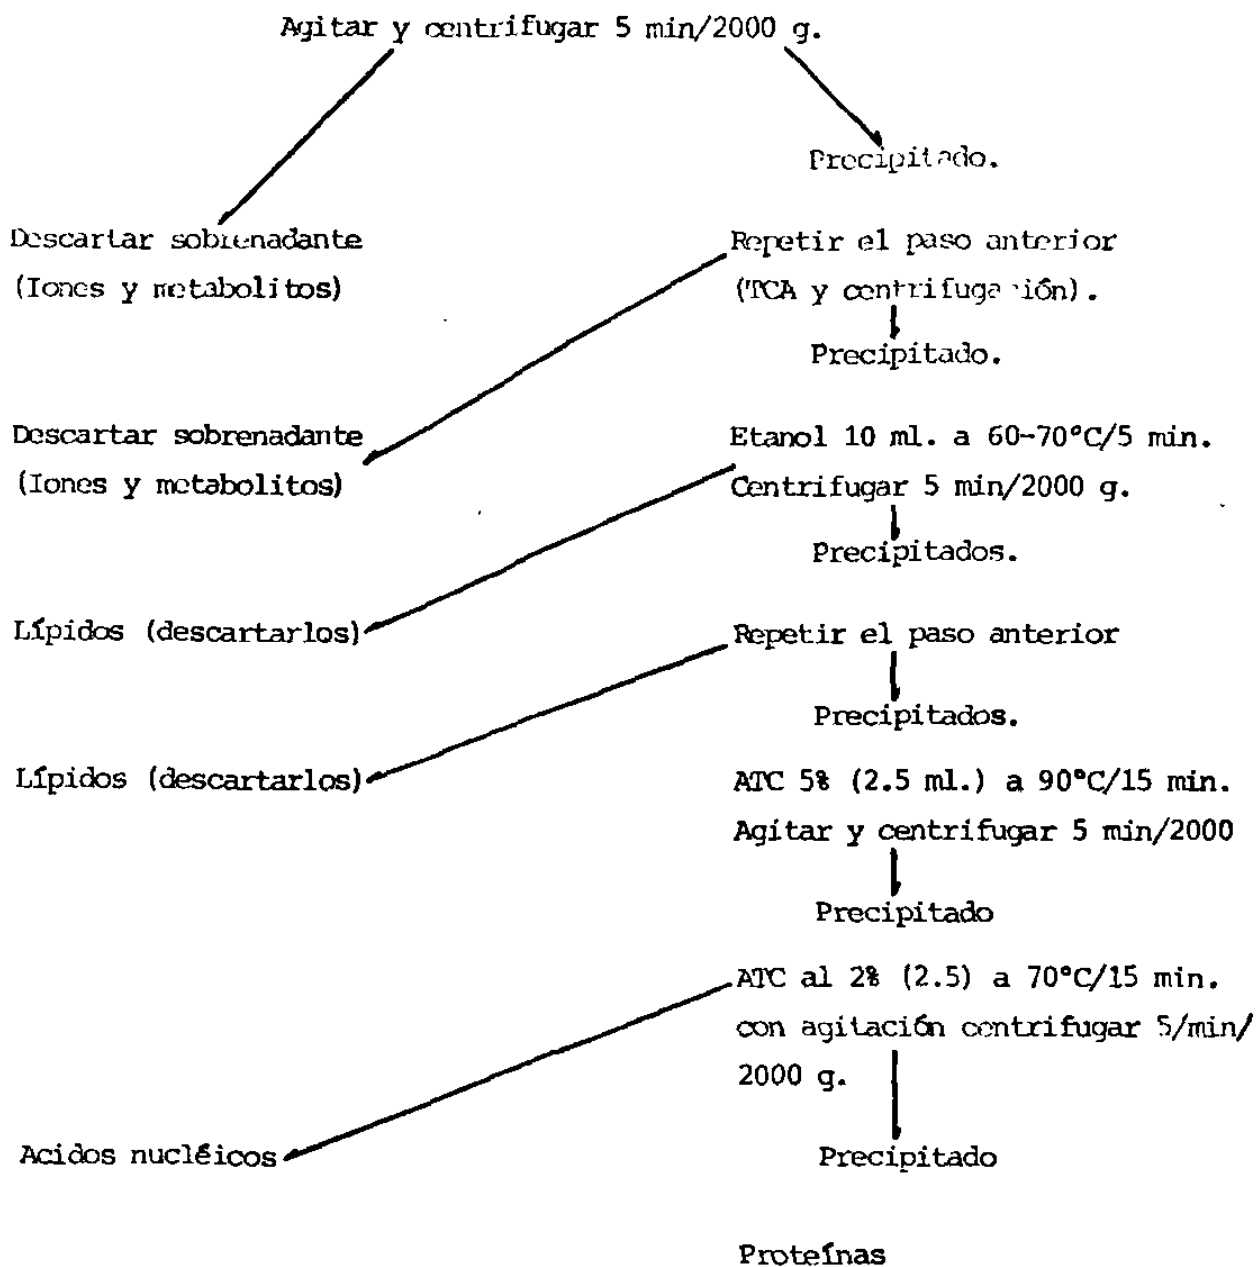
Agitar y centrifugar 5 min/2000 g.

Precipitado.

Descartar sobrenadante (Iones y metabolitos)

Repetir el paso anterior (TCA y centrifugación).

Precipitado.

Descartar sobrenadante (Iones y metabolitos)

Etanol 10 ml. a 60-70°C/5 min. Centrifugar 5 min/2000 g.

Precipitados.

Lípidos (descartarlos)

Repetir el paso anterior

Precipitados.

Lípidos (descartarlos)

ATC 5% (2.5 ml.) a 90°C/15 min. Agitar y centrifugar 5 min/2000

Precipitado

ATC al 2% (2.5) a 70°C/15 min. con agitación centrifugar 5/min/ 2000 g.

Acidos nucléicos

Precipitado

Proteínas